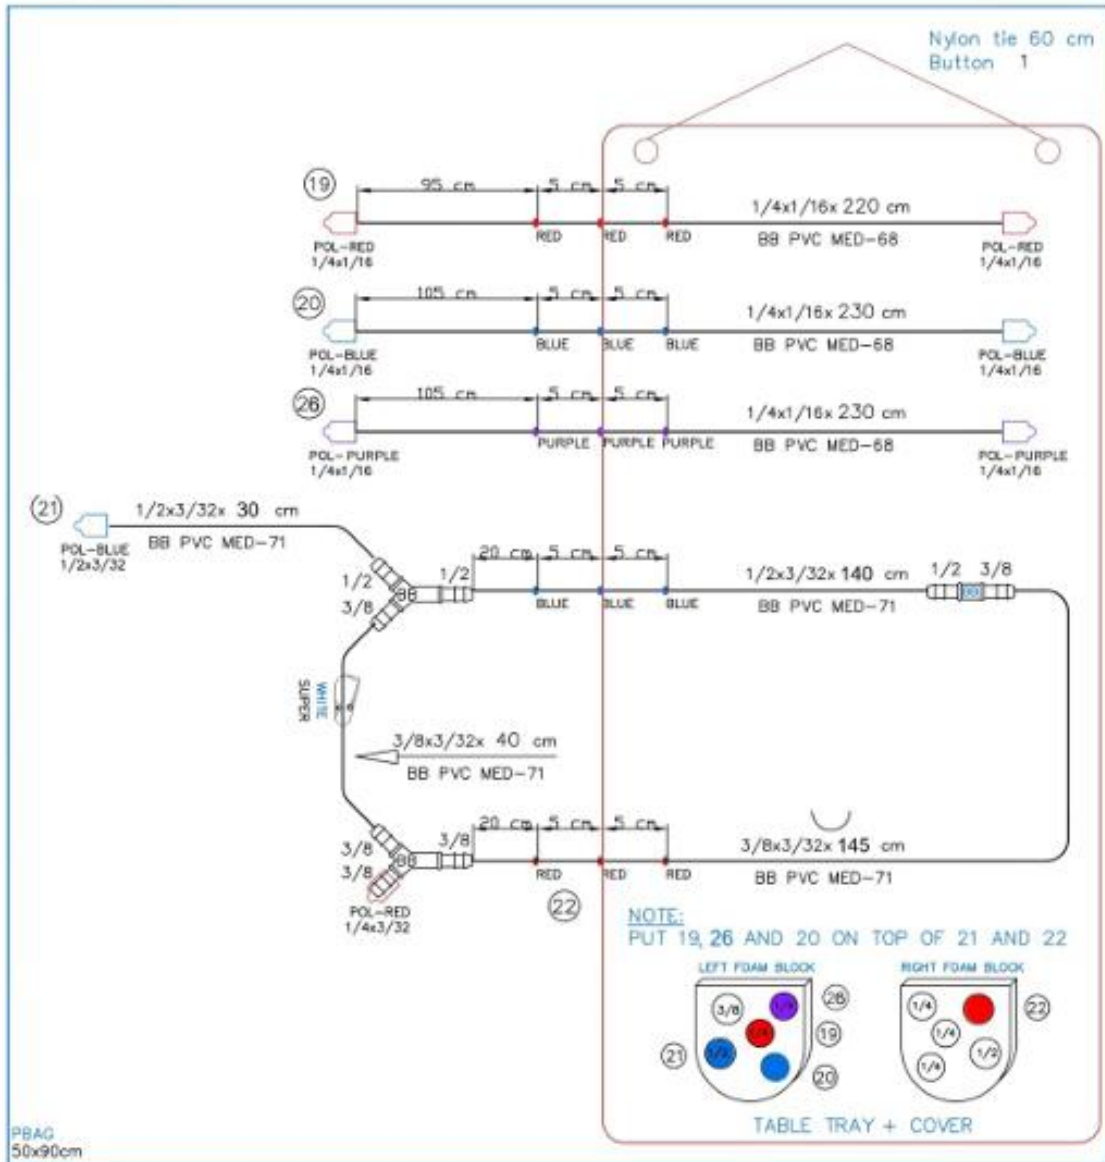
Nylon tie 60 cm
Button 1

19
95 cm 5 cm 5 cm
1/4x1/16x 220 cm
POL-RED 1/4x1/16
RED RED RED
BB PVC MED-68
POL-RED 1/4x1/16

20
105 cm 5 cm 5 cm
1/4x1/16x 230 cm
POL-BLUE 1/4x1/16
BLUE BLUE BLUE
BB PVC MED-68
POL-BLUE 1/4x1/16

26
105 cm 5 cm 5 cm
1/4x1/16x 230 cm
POL-PURPLE 1/4x1/16
PURPLE PURPLE PURPLE
BB PVC MED-68
POL-PURPLE 1/4x1/16

21
POL-BLUE 1/2x3/32
1/2x3/32x 30 cm
BB PVC MED-71
1/2
3/8
BB
1/2
20 cm 5 cm 5 cm
BLUE BLUE BLUE
1/2x3/32x 140 cm
BB PVC MED-71
1/2 3/8

WHITE SUPER

3/8x3/32x 40 cm
BB PVC MED-71

3/8
3/8
BB
3/8
20 cm 5 cm 5 cm
RED RED RED
3/8x3/32x 145 cm
BB PVC MED-71
POL-RED 1/4x3/32
22

NOTE:
PUT 19, 26 AND 20 ON TOP OF 21 AND 22

LEFT FOAM BLOCK
3/8 1/4 1/4 1/2
26 19 21 20

RIGHT FOAM BLOCK
1/4 1/4 1/4 1/2
22

TABLE TRAY + COVER

PBAG
50x90cm